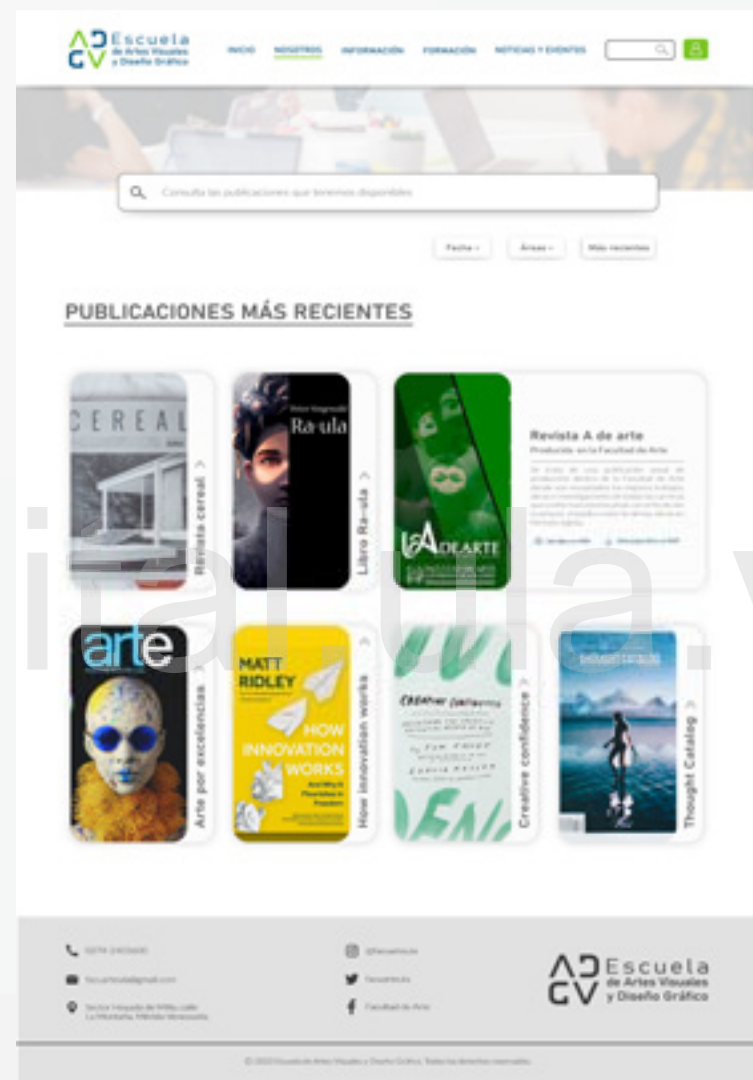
AD GV Escuela de Artes Visuales y Diseño Gráfico

INICIO NOSOTROS INFORMACIÓN FORMACIÓN NOTICIAS Y EVENTOS

Consulta las publicaciones que tenemos disponibles

Fecha Áreas Más recientes

PUBLICACIONES MÁS RECIENTES

CEREAL
Revista cereal

Ra-ula
Libro Ra-ula

LA DE ARTE
Revista A de arte
Producida en la Facultad de Arte
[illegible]

arte
Arte por excelencias

MATT RIDLEY HOW INNOVATION WORKS
How innovation works

CREATIVE CONFIDENCE
Creative confidence

THOUGHT CATALOG
Thought Catalog

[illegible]
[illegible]
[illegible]

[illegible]
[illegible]
Facultad de Arte

AD GV Escuela de Artes Visuales y Diseño Gráfico

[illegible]